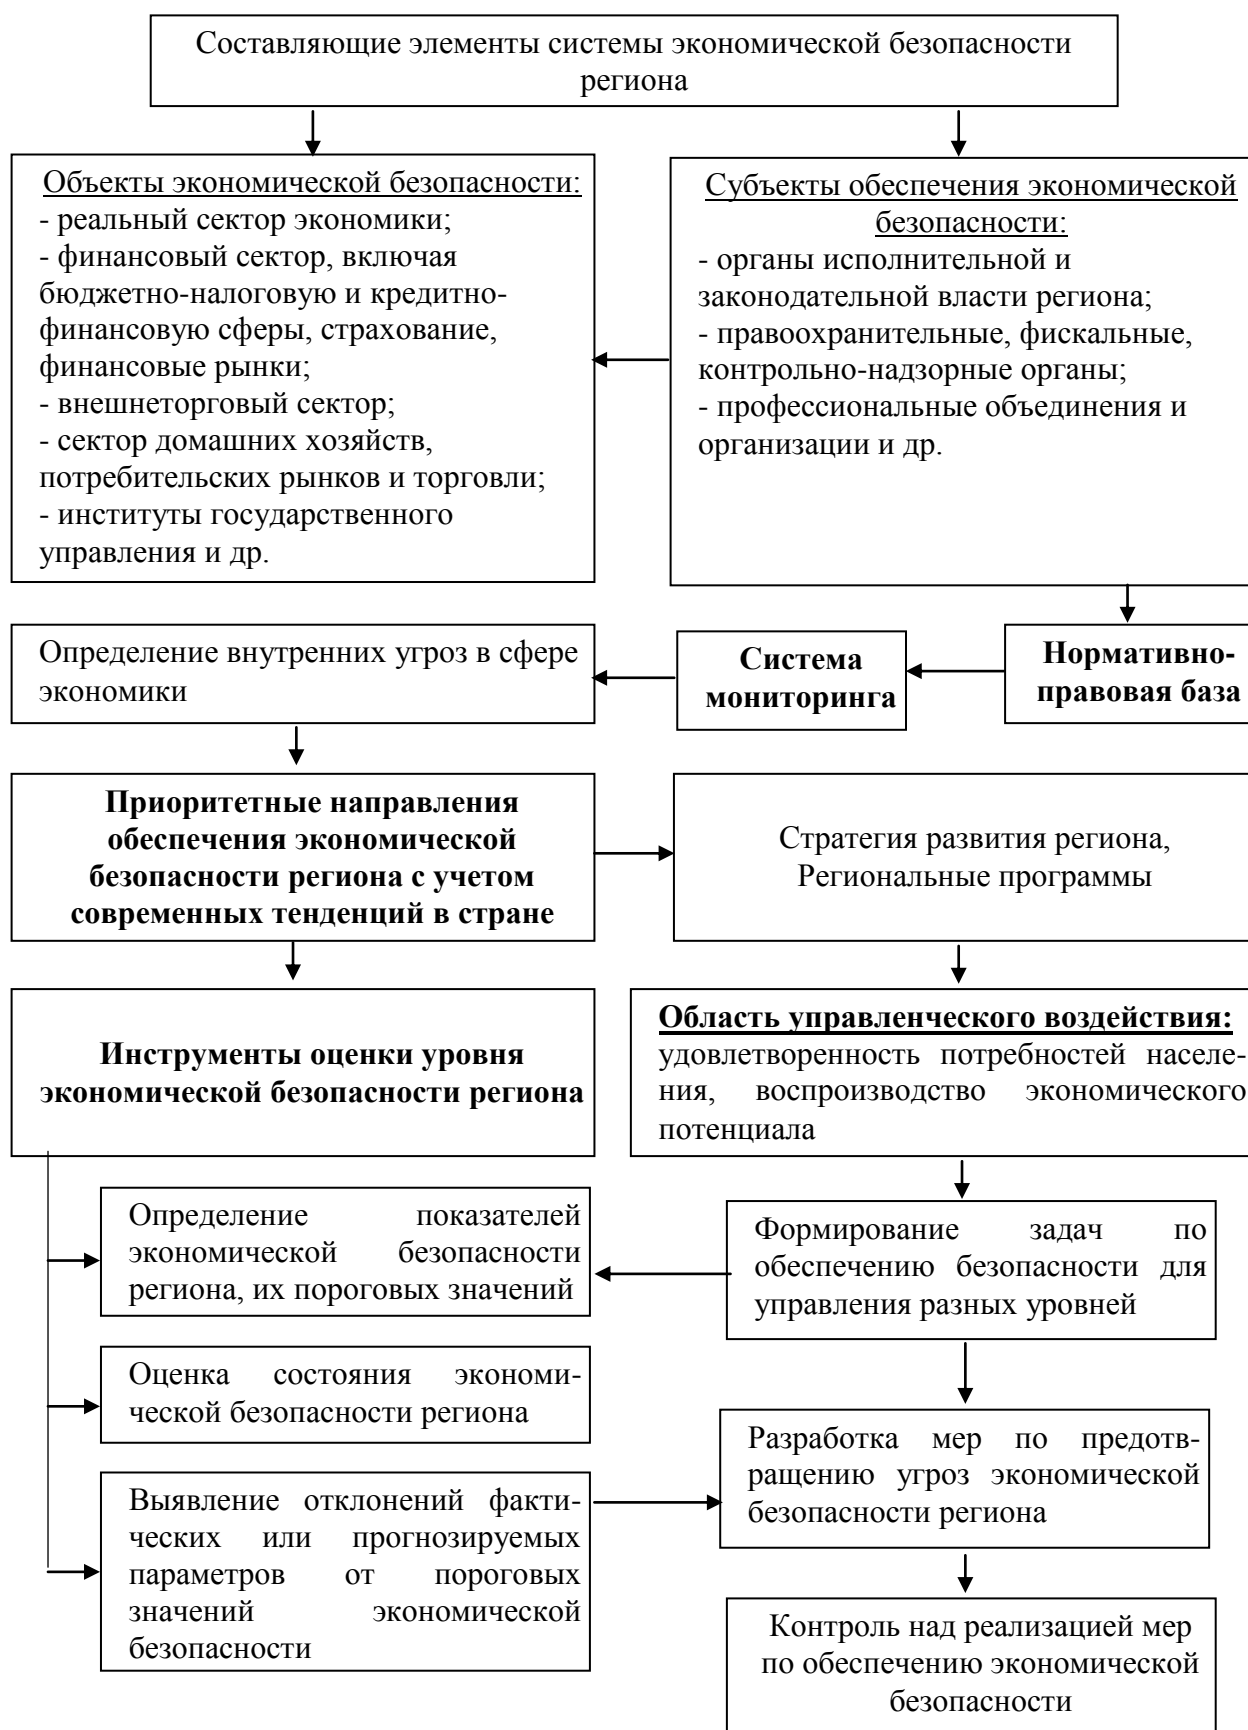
Составляющие элементы системы экономической безопасности региона

Объекты экономической безопасности:
- реальный сектор экономики;
- финансовый сектор, включая бюджетно-налоговую и кредитно-финансовую сферы, страхование, финансовые рынки;
- внешнеторговый сектор;
- сектор домашних хозяйств, потребительских рынков и торговли;
- институты государственного управления и др.

Субъекты обеспечения экономической безопасности:
- органы исполнительной и законодательной власти региона;
- правоохранительные, фискальные, контрольно-надзорные органы;
- профессиональные объединения и организации и др.

Определение внутренних угроз в сфере экономики

Система мониторинга

Нормативно-правовая база

Приоритетные направления обеспечения экономической безопасности региона с учетом современных тенденций в стране

Стратегия развития региона, Региональные программы

Инструменты оценки уровня экономической безопасности региона

Область управленческого воздействия: удовлетворенность потребностей населения, воспроизводство экономического потенциала

Определение показателей экономической безопасности региона, их пороговых значений

Формирование задач по обеспечению безопасности для управления разных уровней

Оценка состояния экономической безопасности региона

Разработка мер по предотвращению угроз экономической безопасности региона

Выявление отклонений фактических или прогнозируемых параметров от пороговых значений экономической безопасности

Контроль над реализацией мер по обеспечению экономической безопасности